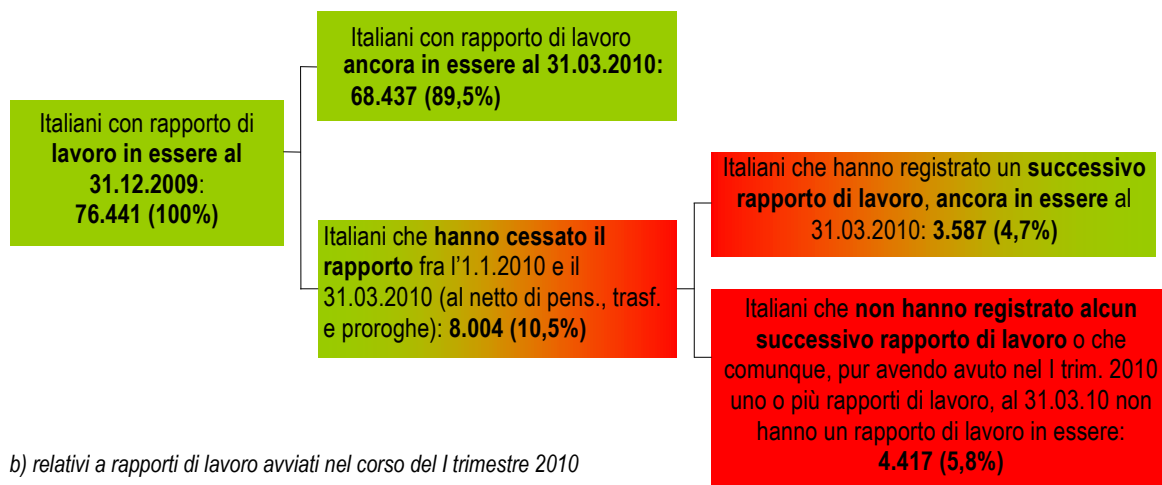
Italiani con rapporto di lavoro in essere al 31.12.2009: 76.441 (100%)

Italiani con rapporto di lavoro ancora in essere al 31.03.2010: 68.437 (89,5%)

Italiani che hanno cessato il rapporto fra l'1.1.2010 e il 31.03.2010 (al netto di pens., trasf. e proroghe): 8.004 (10,5%)

Italiani che hanno registrato un successivo rapporto di lavoro, ancora in essere al 31.03.2010: 3.587 (4,7%)

Italiani che non hanno registrato alcun successivo rapporto di lavoro o che comunque, pur avendo avuto nel I trim. 2010 uno o più rapporti di lavoro, al 31.03.10 non hanno un rapporto di lavoro in essere: 4.417 (5,8%)

b) relativi a rapporti di lavoro avviati nel corso del I trimestre 2010